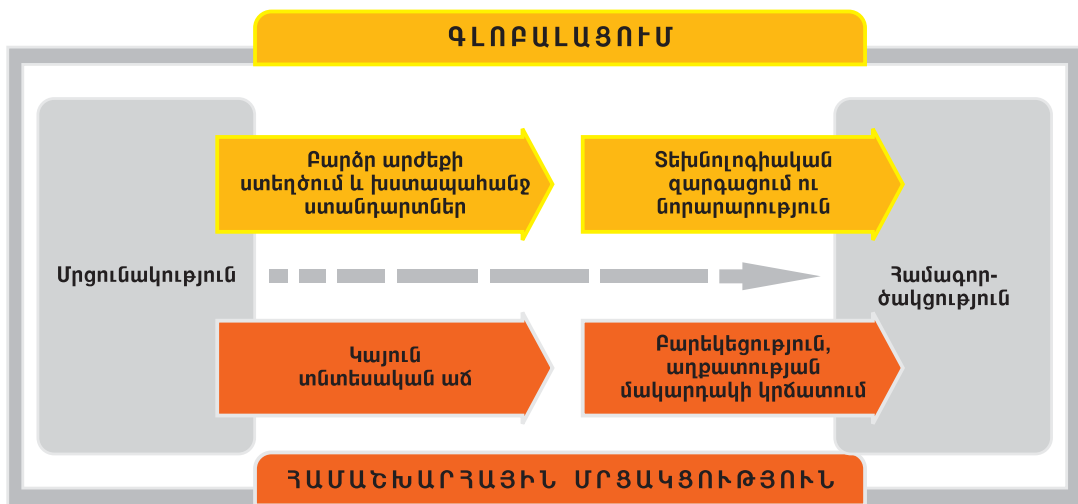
ԳԼՈԲԱԼԱՑՈՒՄ

Բարձր արժեքի ստեղծում և խստապահանջ ստանդարտներ

Տեխնոլոգիական զարգացում ու նորարարություն

Մրցունակություն

Համագործակցություն

Կայուն տնտեսական աճ

Բարեկեցություն, աղքատության մակարդակի կրճատում

ՀԱՄԱՇԽԱՐՀԱՅԻՆ ՄՐՑԱԿՑՈՒԹՅՈՒՆ